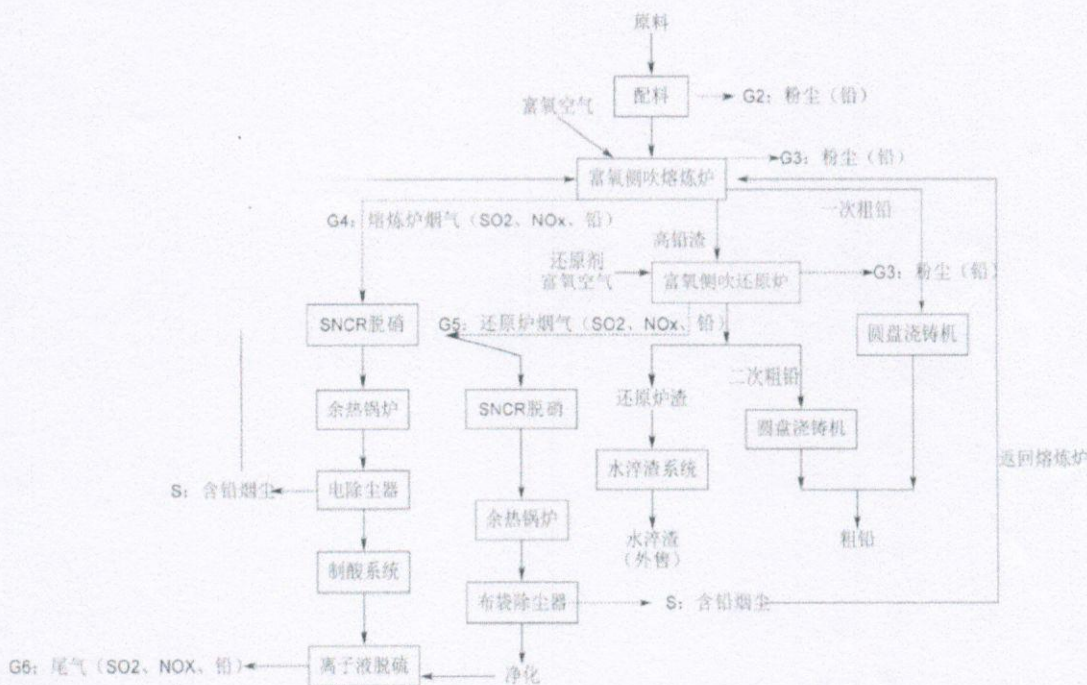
原料

配料

G2：粉尘（铅）

富氧空气

富氧侧吹熔炼炉

G3：粉尘（铅）

G4：熔炼炉烟气（SO2、NOx、铅）

一次粗铅

高铅渣

还原剂
富氧空气

富氧侧吹还原炉

G3：粉尘（铅）

SNCR脱硝

G5：还原炉烟气（SO2、NOx、铅）

圆盘浇铸机

余热锅炉

SNCR脱硝

还原炉渣

二次粗铅

圆盘浇铸机

水淬渣系统

返回熔炼炉

S：含铅烟尘

电除尘器

余热锅炉

水淬渣
（外售）

粗铅

制酸系统

布袋除尘器

S：含铅烟尘

G6：尾气（SO2、NOX、铅）

离子液脱硫

净化